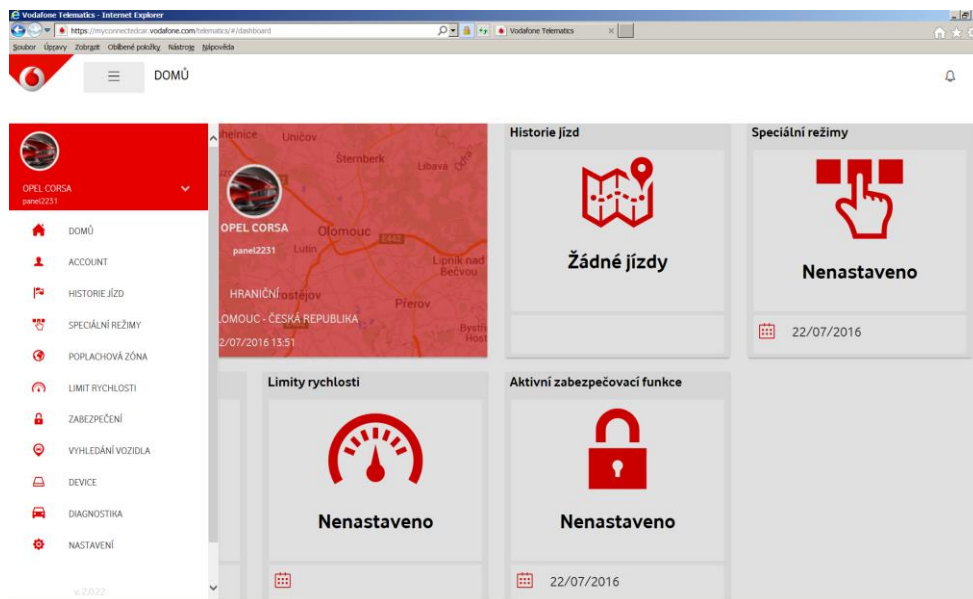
Vodafone Telematics - Internet Explorer
https://myconnectedcar.vodafone.com/telematics/#/dashboard
Vodafone Telematics
Soubor Úpravy Zobrazit Oblíbené položky Nástroje Nápověda

DOMŮ

OPEL CORSA
panel2231

DOMŮ
ACCOUNT
HISTORIE JÍZD
SPECIÁLNÍ REŽIMY
POPLACHOVÁ ZÓNA
LIMIT RYCHLOSTI
ZABEZPEČENÍ
VYHLEDÁNÍ VOZIDLA
DEVICE
DIAGNOSTIKA
NASTAVENÍ

v.2.0.22

Uničov
Šternberk
Libava
Olomouc
Lutin
Lipník nad Bečvou
Přerov
Bystř Host
OPEL CORSA
panel2231
HRANIČNÍ
OLOMOUC - ČESKÁ REPUBLIKA
22/07/2016 13:51

Historie jízd
Žádné jízdy

Speciální režimy
Nenastaveno
22/07/2016

Limity rychlosti
Nenastaveno

Aktivní zabezpečovací funkce
Nenastaveno
22/07/2016